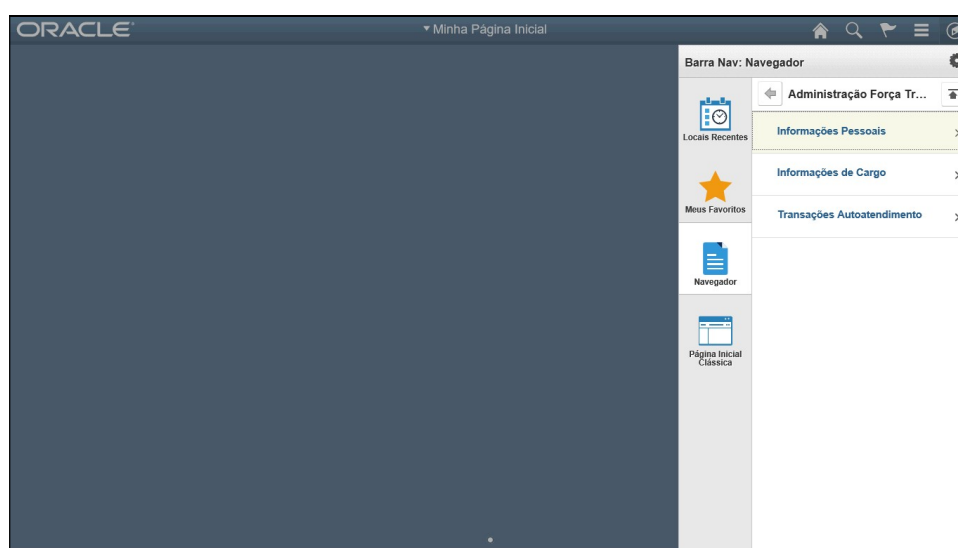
ORACLE

▾ Minha Página Inicial

Barra Nav: Navegador

Administração Força Tr...

Locais Recentes

Meus Favoritos

Navegador

Página Inicial Clássica

Informações Pessoais

Informações de Cargo

Transações Autoatendimento